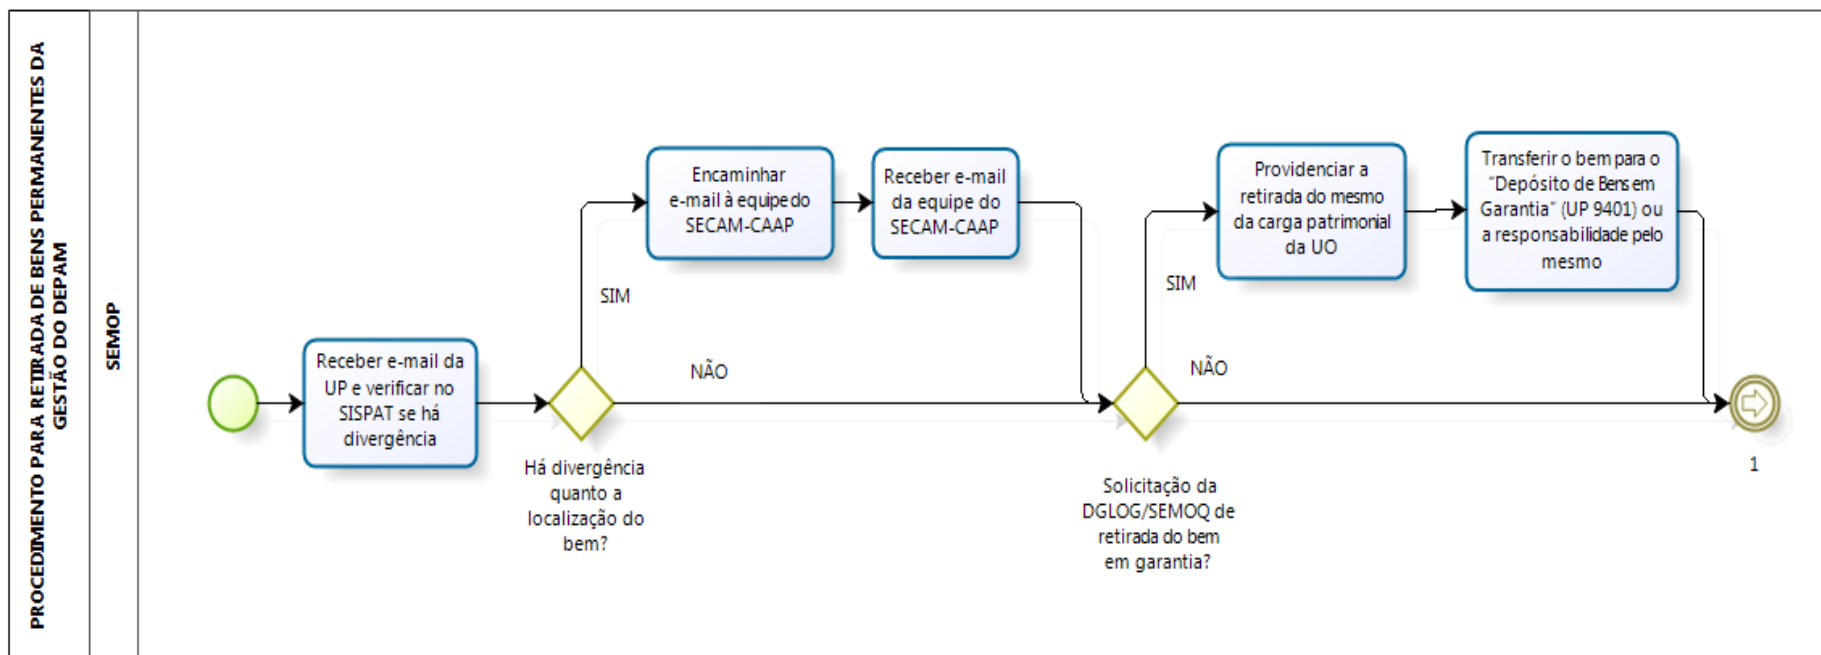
PROCEDIMENTO PARA RETIRADA DE BENS PERMANENTES DA GESTÃO DO DEPAM

SEMOP

Receber e-mail da UP e verificar no SISPAT se há divergência

Há divergência quanto a localização do bem?

SIM

NÃO

Encaminhar e-mail à equipe do SECAM-CAAP

Receber e-mail da equipe do SECAM-CAAP

Solicitação da DGLOG/SEMOQ de retirada do bem em garantia?

SIM

NÃO

Providenciar a retirada do mesmo da carga patrimonial da UO

Transferir o bem para o "Depósito de Bens em Garantia" (UP 9401) ou a responsabilidade pelo mesmo

1